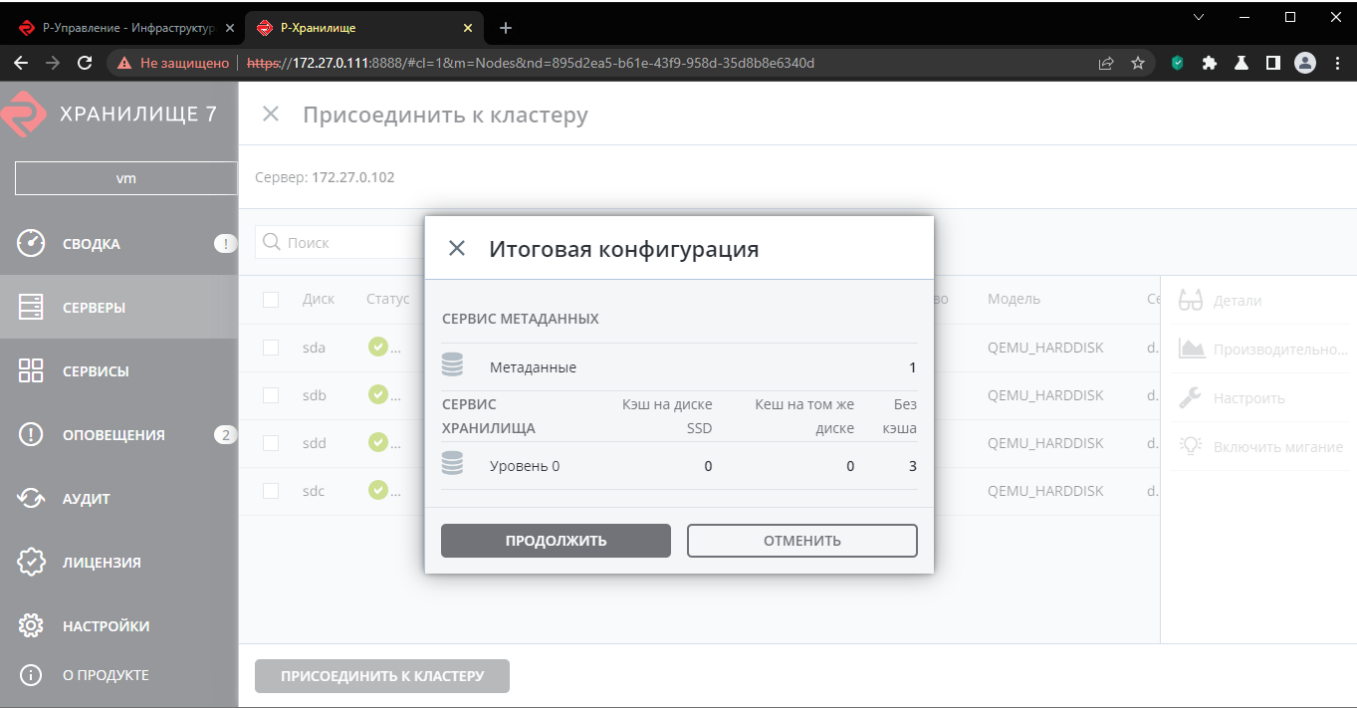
Р-Управление - Инфраструктур ×
Р-Хранилище ×
+

Не защищено | https://172.27.0.111:8888/#cl=1&m=Nodes&nd=895d2ea5-b61e-43f9-958d-35d8b8e6340d

ХРАНИЛИЩЕ 7

vm

СВОДКА !
СЕРВЕРЫ
СЕРВИСЫ
ОПОВЕЩЕНИЯ 2
АУДИТ
ЛИЦЕНЗИЯ
НАСТРОЙКИ
О ПРОДУКТЕ

× Присоединить к кластеру

Сервер: 172.27.0.102

Поиск

| | Диск | Статус | во | Модель | Се |
|---|---|---|---|---|---|
| | sda | ... | | QEMU_HARDDISK | d. |
| | sdb | ... | | QEMU_HARDDISK | d. |
| | sdd | ... | | QEMU_HARDDISK | d. |
| | sdc | ... | | QEMU_HARDDISK | d. |

Детали
Производительно...
Настроить
Включить мигание

× Итоговая конфигурация

СЕРВИС МЕТАДАННЫХ

| | |
|---|---|
| Метаданные | 1 |

| СЕРВИС ХРАНИЛИЩА | Кэш на диске SSD | Кеш на том же диске | Без кэша |
|---|---|---|---|
| Уровень 0 | 0 | 0 | 3 |

ПРОДОЛЖИТЬ
ОТМЕНИТЬ

ПРИСОЕДИНИТЬ К КЛАСТЕРУ